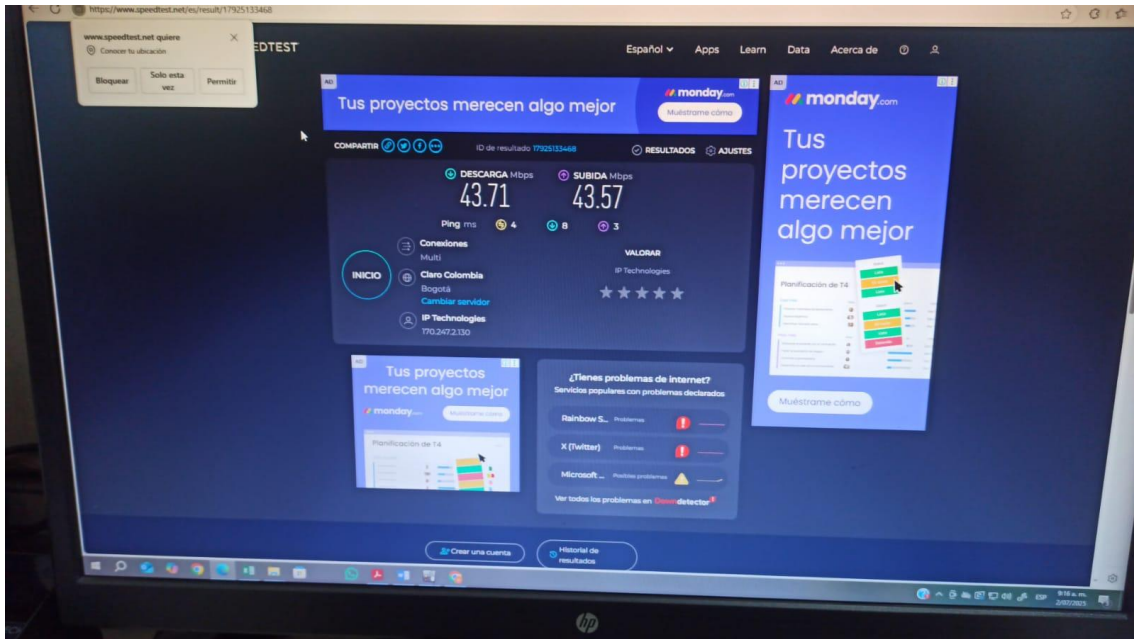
https://www.speedtest.net/es/result/17925133468

www.speedtest.net quiere
Conocer tu ubicación
Bloquear
Solo esta vez
Permitir

EDTEST

Español Apps Learn Data Acerca de

AD
Tus proyectos merecen algo mejor
monday.com
Muéstrame cómo

COMPARTIR
ID de resultado 17925133468
RESULTADOS AJUSTES

DESCARGA Mbps
43.71
SUBIDA Mbps
43.57

Ping ms 4 8 3

INICIO

Conexiones
Multi

Claro Colombia
Bogotá
Cambiar servidor

IP Technologies
170.247.2.130

VALORAR
IP Technologies

AD
monday.com
Tus proyectos merecen algo mejor
Planificación de T4
Muéstrame cómo

AD
Tus proyectos merecen algo mejor
monday.com
Muéstrame cómo
Planificación de T4

¿Tienes problemas de internet?
Servicios populares con problemas declarados
Rainbow S... Problemas
X (Twitter) Problemas
Microsoft ... Posibles problemas
Ver todos los problemas en Downdetector

Crear una cuenta
Historial de resultados

9:16 a. m.
2/07/2025
ESP

hp